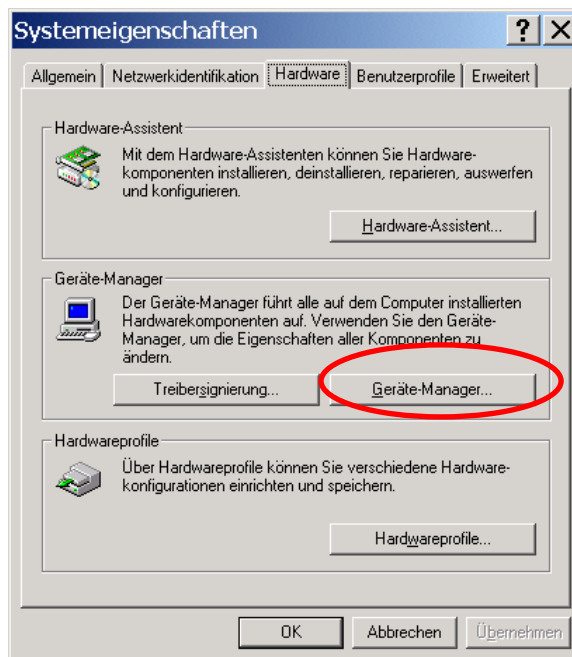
Systemeigenschaften

? X

Allgemein | Netzwerkidentifikation | Hardware | Benutzerprofile | Erweitert

Hardware-Assistent

Mit dem Hardware-Assistenten können Sie Hardwarekomponenten installieren, deinstallieren, reparieren, auswerfen und konfigurieren.

Hardware-Assistent...

Geräte-Manager

Der Geräte-Manager führt alle auf dem Computer installierten Hardwarekomponenten auf. Verwenden Sie den Geräte-Manager, um die Eigenschaften aller Komponenten zu ändern.

Treibersignierung...

Geräte-Manager...

Hardwareprofile

Über Hardwareprofile können Sie verschiedene Hardwarekonfigurationen einrichten und speichern.

Hardwareprofile...

OK

Abbrechen

Übernehmen